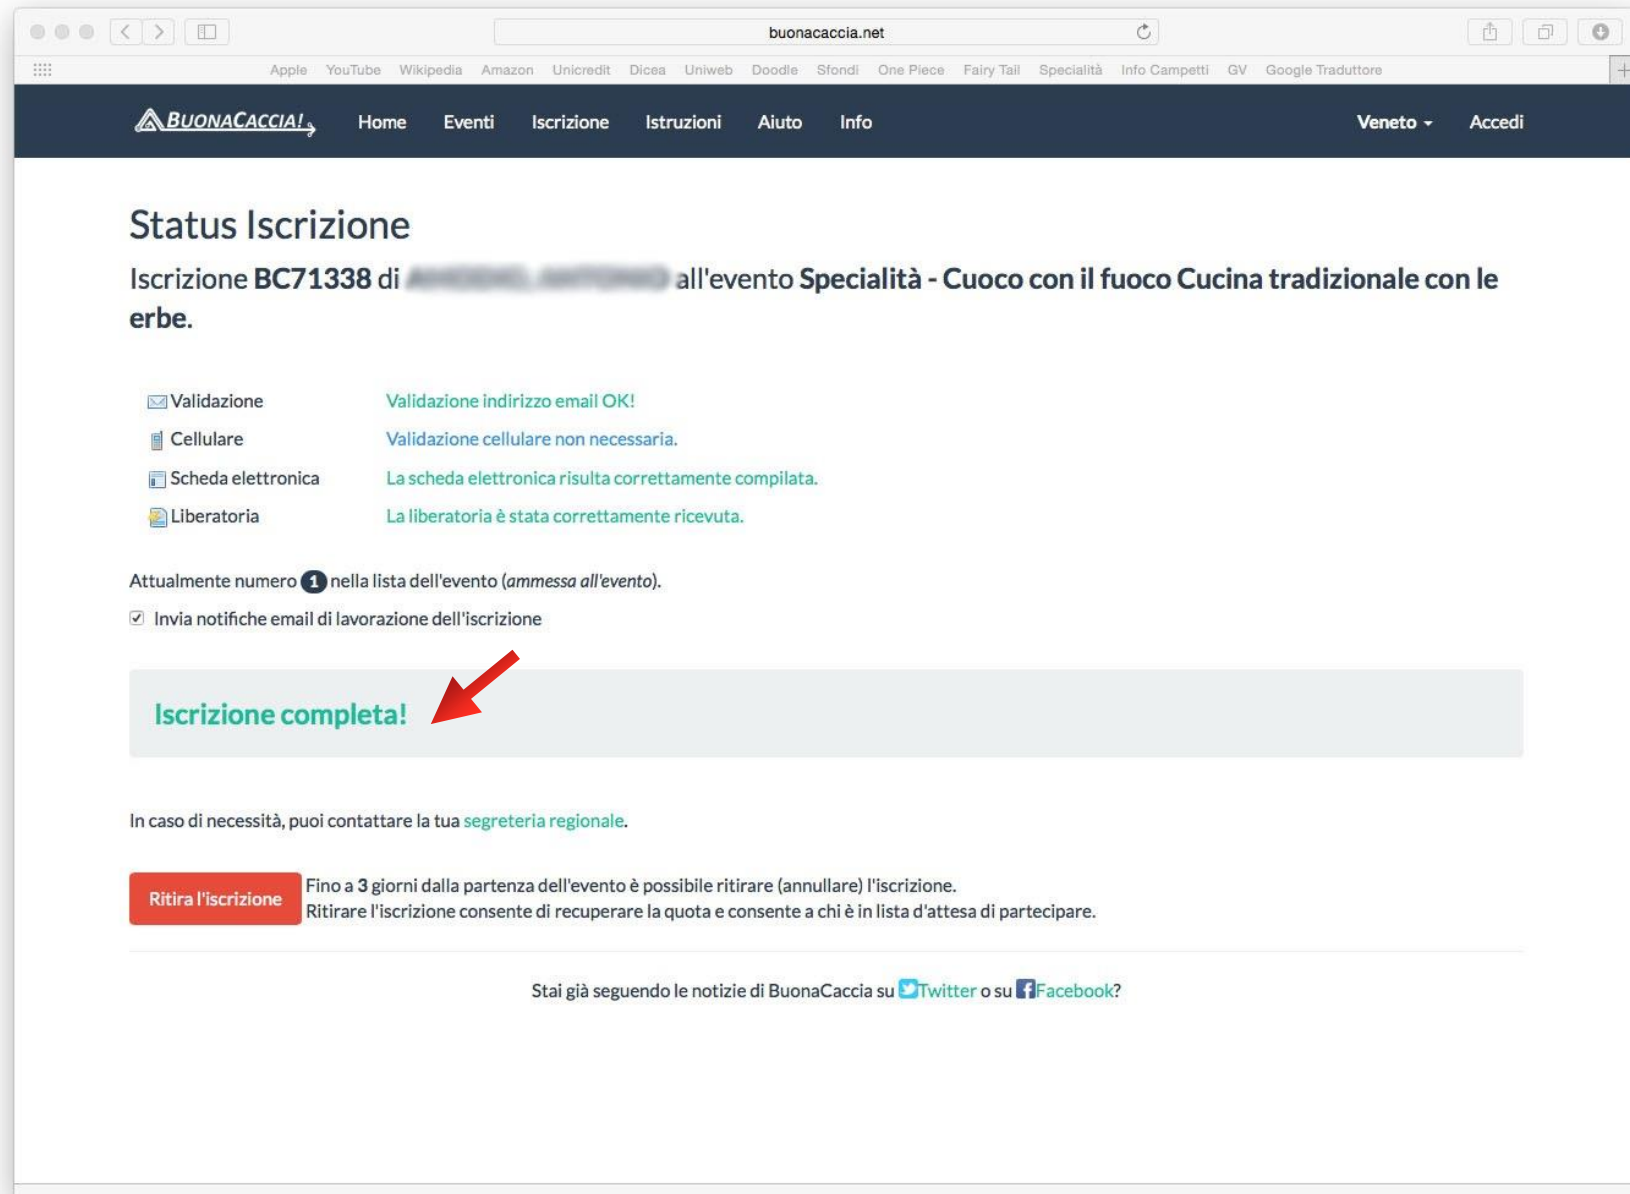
buonacaccia.net

Apple YouTube Wikipedia Amazon Unicredit Dicea Uniweb Doodle Sfondi One Piece Fairy Tail Specialità Info Campetti GV Google Traduttore

BUONACACCIA! Home Eventi Iscrizione Istruzioni Aiuto Info Veneto Accedi

Status Iscrizione

Iscrizione BC71338 di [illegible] all'evento Specialità - Cuoco con il fuoco Cucina tradizionale con le erbe.

| | |
|---|---|
| Validazione | Validazione indirizzo email OK! |
| Cellulare | Validazione cellulare non necessaria. |
| Scheda elettronica | La scheda elettronica risulta correttamente compilata. |
| Liberatoria | La liberatoria è stata correttamente ricevuta. |

Attualmente numero 1 nella lista dell'evento (ammessa all'evento).

Invia notifiche email di lavorazione dell'iscrizione

Iscrizione completa!

In caso di necessità, puoi contattare la tua segreteria regionale.

Ritira l'iscrizione

Fino a 3 giorni dalla partenza dell'evento è possibile ritirare (annullare) l'iscrizione.
Ritirare l'iscrizione consente di recuperare la quota e consente a chi è in lista d'attesa di partecipare.

Stai già seguendo le notizie di BuonaCaccia su Twitter o su Facebook?